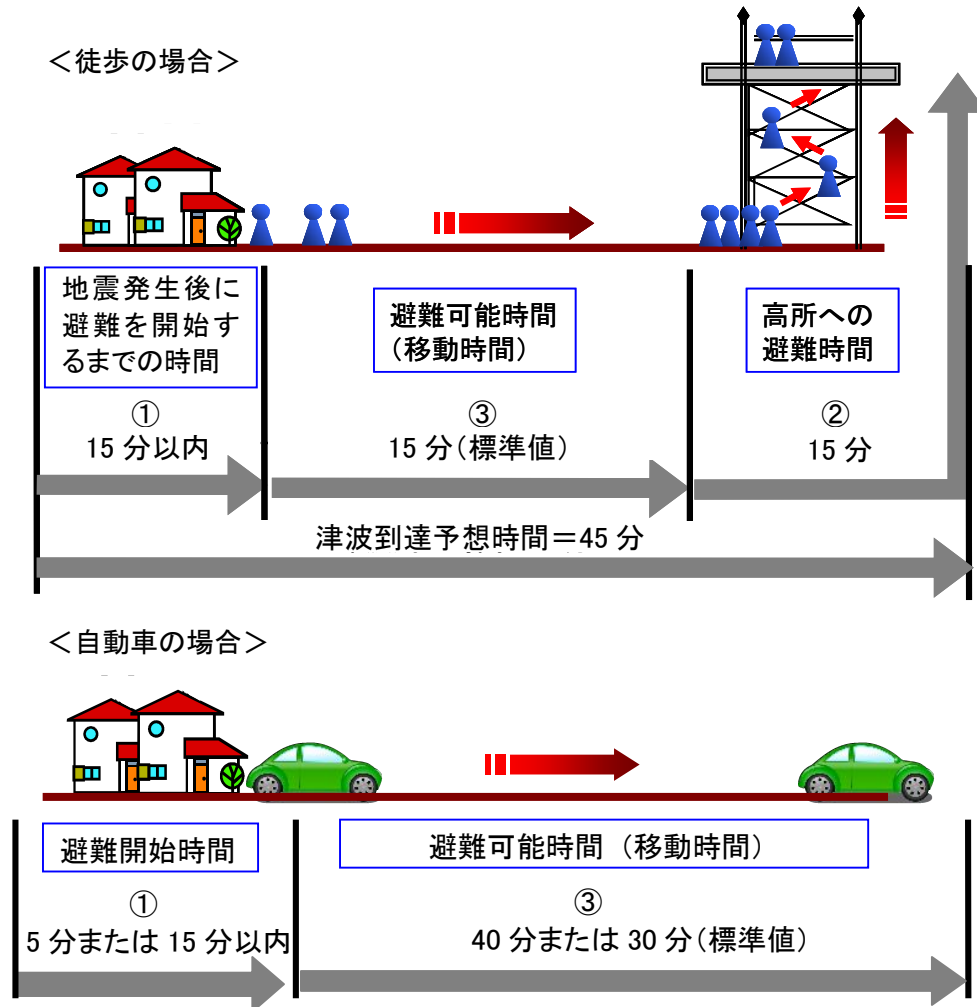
＜徒歩の場合＞

地震発生後に避難を開始するまでの時間

①
15 分以内

避難可能時間
（移動時間）

③
15 分（標準値）

高所への避難時間

②
15 分

津波到達予想時間＝45 分

＜自動車の場合＞

避難開始時間

①
5 分または 15 分以内

避難可能時間（移動時間）

③
40 分または 30 分（標準値）